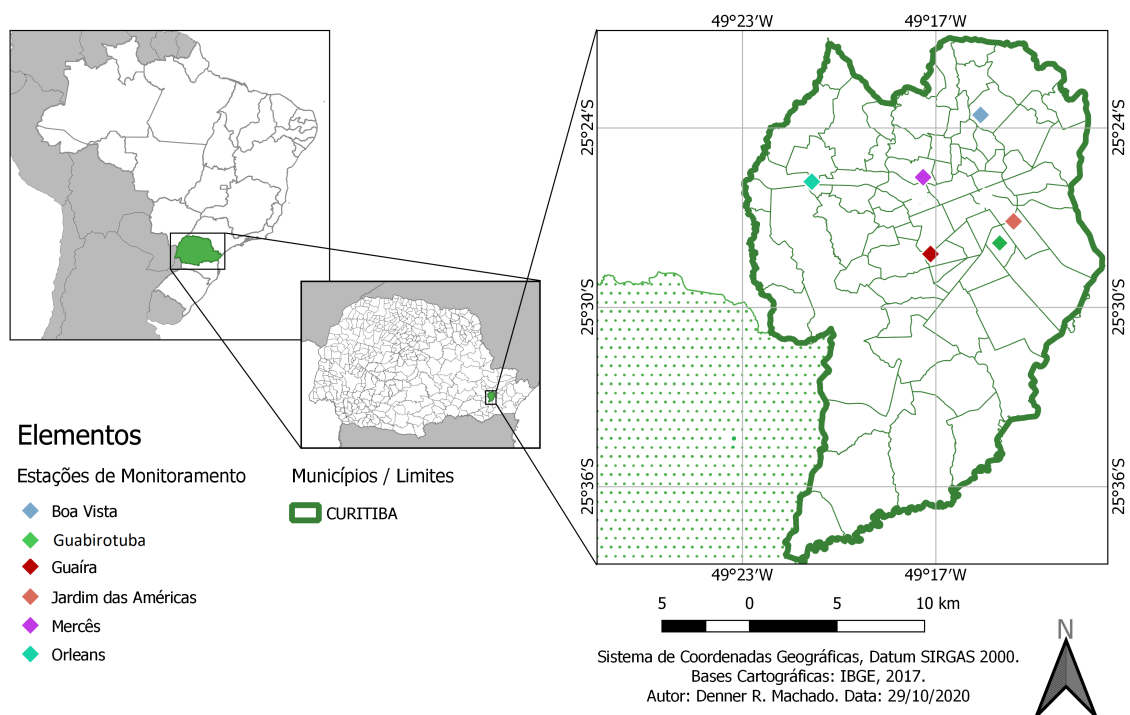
49°23'W
49°17'W

25°24'S
25°30'S
25°36'S

25°24'S
25°30'S
25°36'S

49°23'W
49°17'W

Elementos

Estações de Monitoramento

Boa Vista
Guabirotuba
Guaíra
Jardim das Américas
Mercês
Orleans

Municípios / Limites

CURITIBA

5 0 5 10 km

N

Sistema de Coordenadas Geográficas, Datum SIRGAS 2000.
Bases Cartográficas: IBGE, 2017.
Autor: Denner R. Machado. Data: 29/10/2020